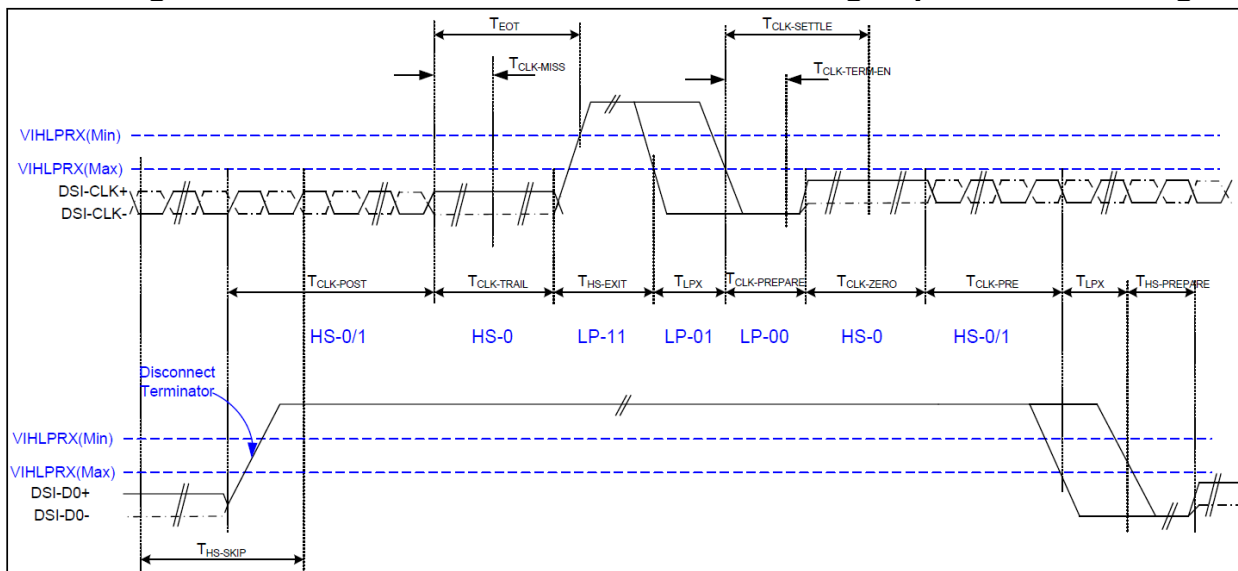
$T_{EOT}$
$T_{CLK-SETTLE}$
$T_{CLK-MISS}$
$T_{CLK-TERM-EN}$
VIHLPRX(Min)
VIHLPRX(Max)
DSI-CLK+
DSI-CLK-
$T_{CLK-POST}$
$T_{CLK-TRAIL}$
$T_{HS-EXIT}$
$T_{LPX}$
$T_{CLK-PREPARE}$
$T_{CLK-ZERO}$
$T_{CLK-PRE}$
$T_{LPX}$
$T_{HS-PREPARE}$
HS-0/1
HS-0
LP-11
LP-01
LP-00
HS-0
HS-0/1
Disconnect Terminator
VIHLPRX(Min)
VIHLPRX(Max)
DSI-D0+
DSI-D0-
$T_{HS-SKIP}$